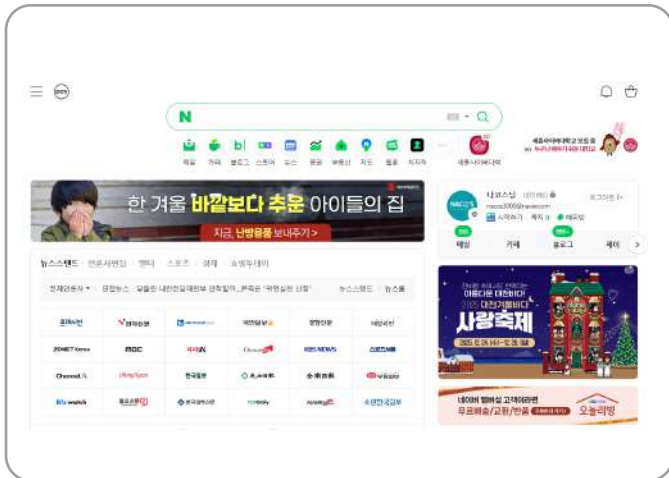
N

메일 카페 블로그 스토어 뉴스 증권 부동산 지도 웹툰 치지직 새롭사이봄대학

한 겨울 바깥보다 추운 아이들의 집

지금, 난방용품 보내주기 >

뉴스스탠드 언론사편집 엔터 스포츠 경제 쇼핑투데이

전체언론사 뉴스스탠드 뉴스홈

MBC

한국일보

메일 카페 블로그 페이

사랑축제

네이버 멤버십 고객이라면

무료배송/교환/반품

오늘리빙